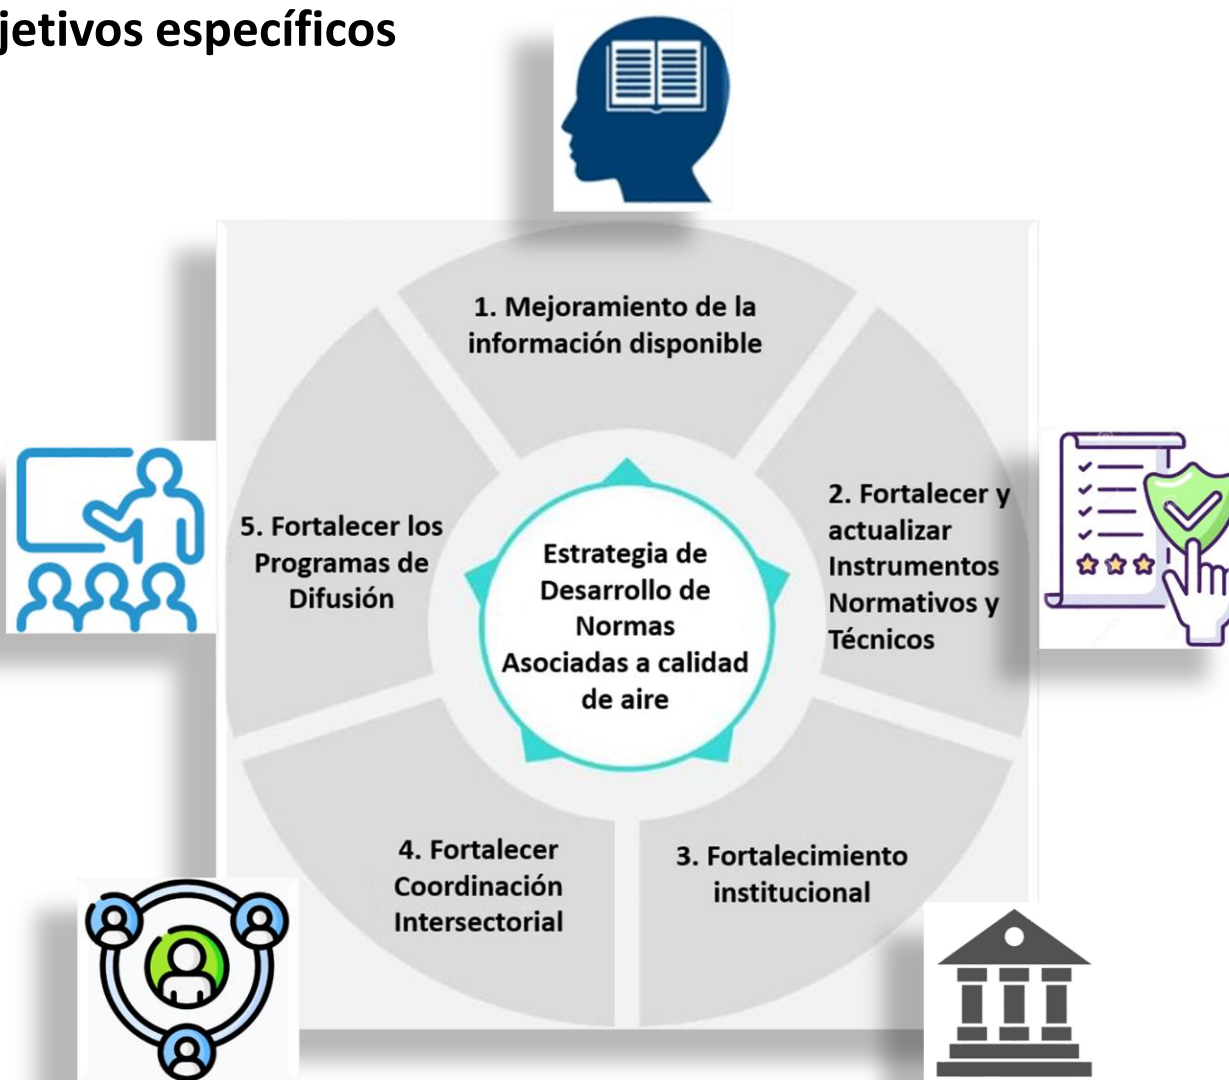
jetivos específicos

1. Mejoramiento de la información disponible

2. Fortalecer y actualizar Instrumentos Normativos y Técnicos

3. Fortalecimiento institucional

4. Fortalecer Coordinación Intersectorial

5. Fortalecer los Programas de Difusión

Estrategia de Desarrollo de Normas Asociadas a calidad de aire